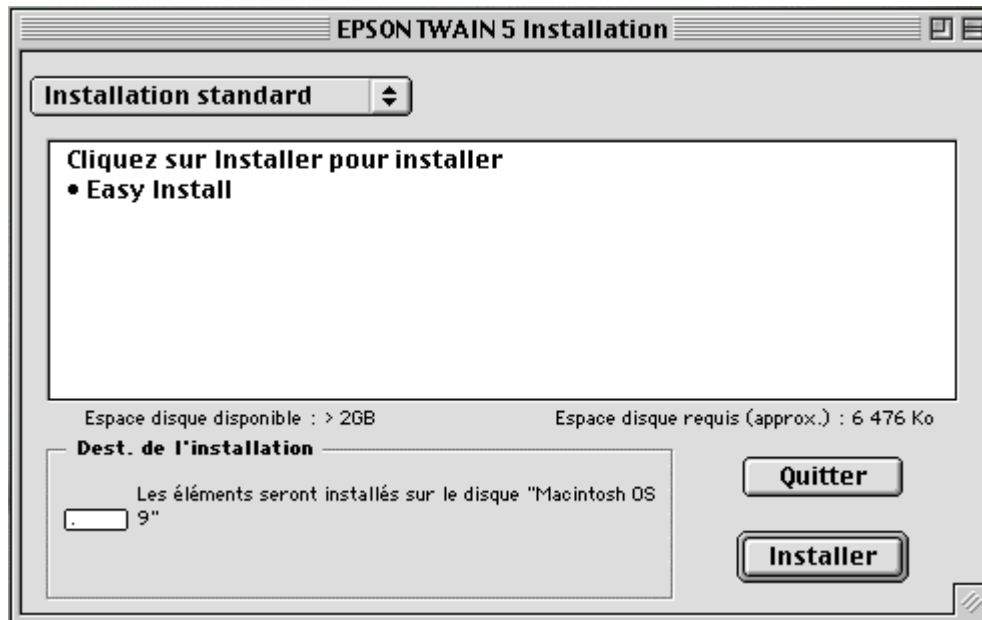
EPSON TWAIN 5 Installation

Installation standard

Cliquez sur Installer pour installer
• Easy Install

Espace disque disponible : > 2GB

Espace disque requis (approx.) : 6 476 Ko

Dest. de l'installation

Les éléments seront installés sur le disque "Macintosh OS 9"

Quitter

Installer